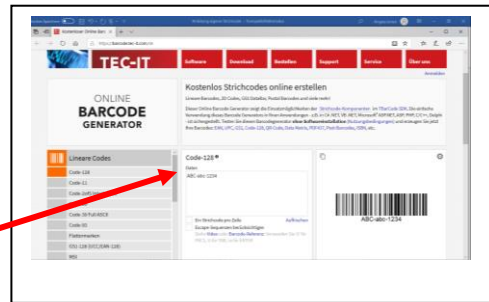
Kostenloser Online Barc

https://barcode.tec-it.com

TEC-IT

Software

Download

Bestellen

Support

Service

Über uns

Anmelden

Kostenlos Strichcodes online erstellen

Lineare Barcodes, 2D Codes, GS1 DataBar, Postal Barcodes und viele mehr!

ONLINE
BARCODE
GENERATOR

Lineare Codes

Code-128

Code-11

Code-25 Full ASCII

Code-93

Flattermarken

GS1-128 (UCC/EAN-128)

MSI

Code-128

Daten

ABC-abc-1234

ABC-abc-1234